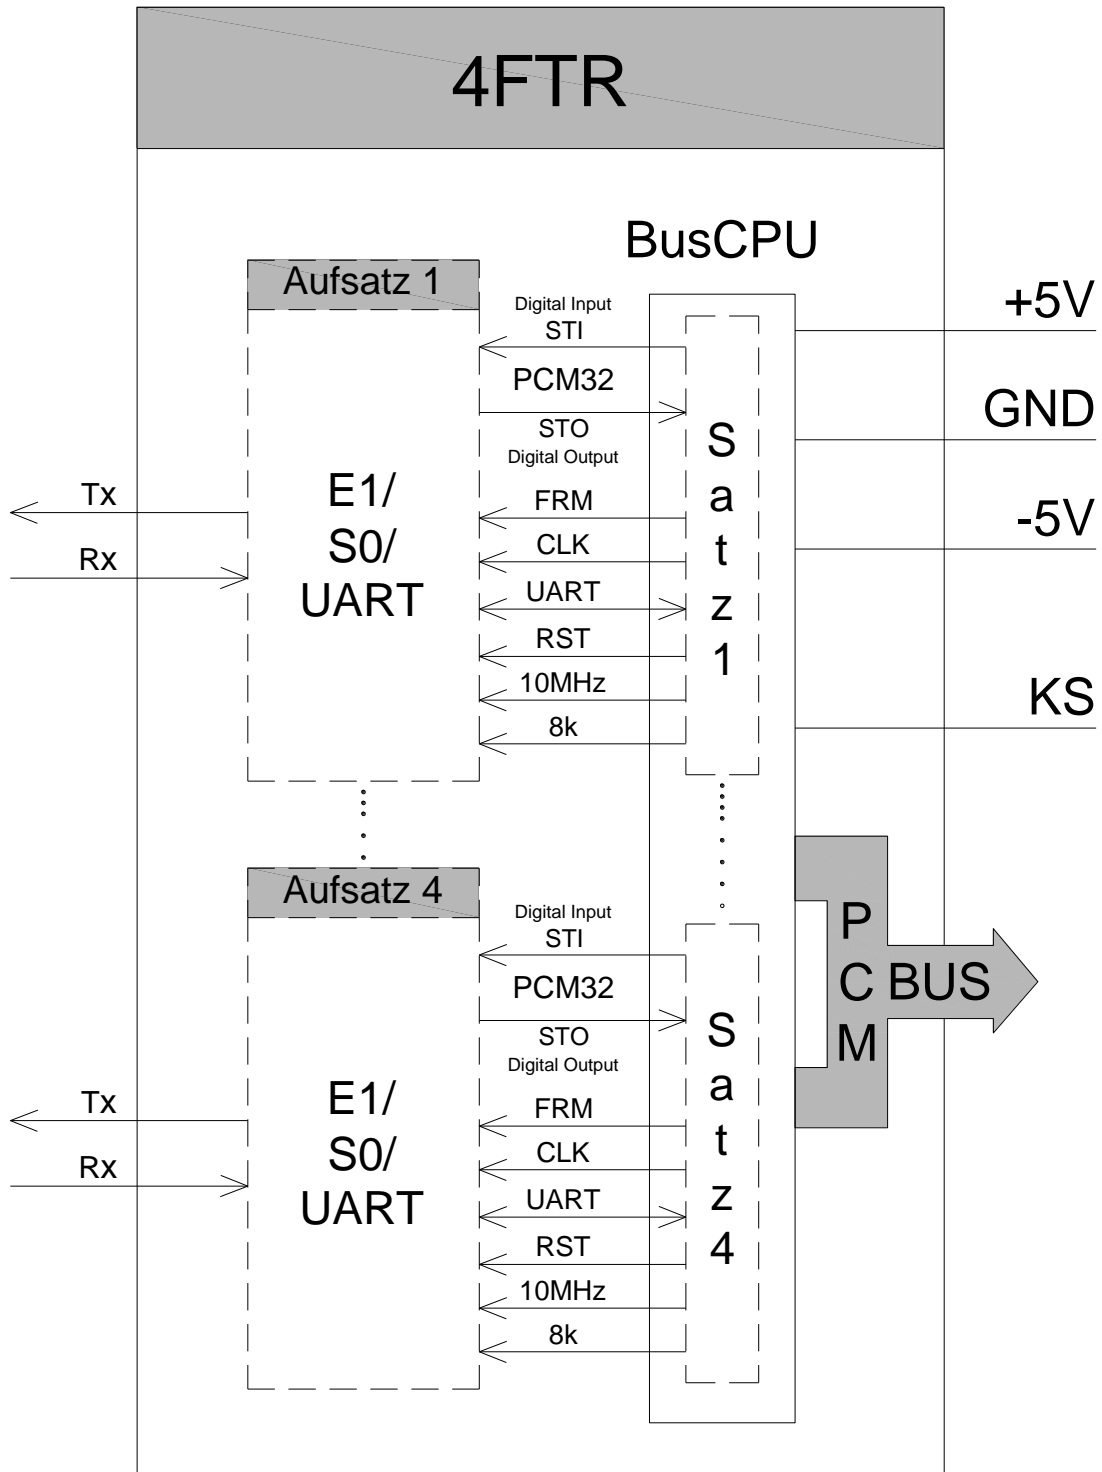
4FTR

BusCPU

+5V

GND

-5V

KS

Aufsatz 1

Digital Input
STI
PCM32
STO
Digital Output

Tx
Rx

E1/
S0/
UART

FRM
CLK
UART
RST
10MHz
8k

S
a
t
z
1

Aufsatz 4

Digital Input
STI
PCM32
STO
Digital Output

Tx
Rx

E1/
S0/
UART

FRM
CLK
UART
RST
10MHz
8k

S
a
t
z
4

P
C
M
BUS